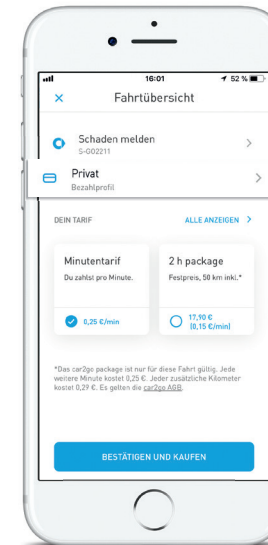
16:01
52 %

×
Fahrtübersicht

Schaden melden
S-G02211

Privat
Bezahlprofil

DEIN TARIF
ALLE ANZEIGEN >

Minutentarif
Du zahlst pro Minute.

0,25 €/min

2 h package
Festpreis, 50 km inkl.*

17,90 €
(0,15 €/min)

*Das car2go package ist nur für diese Fahrt gültig. Jede weitere Minute kostet 0,25 €. Jeder zusätzliche Kilometer kostet 0,29 €. Es gelten die car2go AGB.

BESTÄTIGEN UND KAUFEN